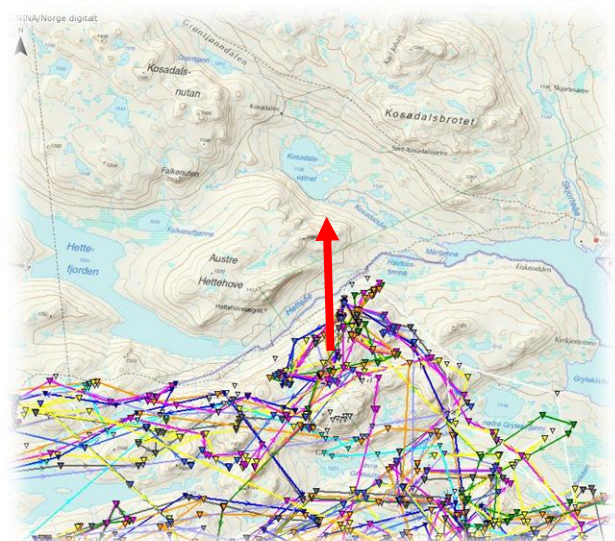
NINA/Norge digitalt

N

Grenlenndalen

Kosadals-
nutan

Kosadalen

Kosadalsbrotet

Falkenuten

Kosadals-
vatnet

Hette-
fjorden

Austre
Hettehove

Fiskeodden

Hettehovdegrotet

Grytedalen

Hettebu

Hettehove

Kosadalsbu